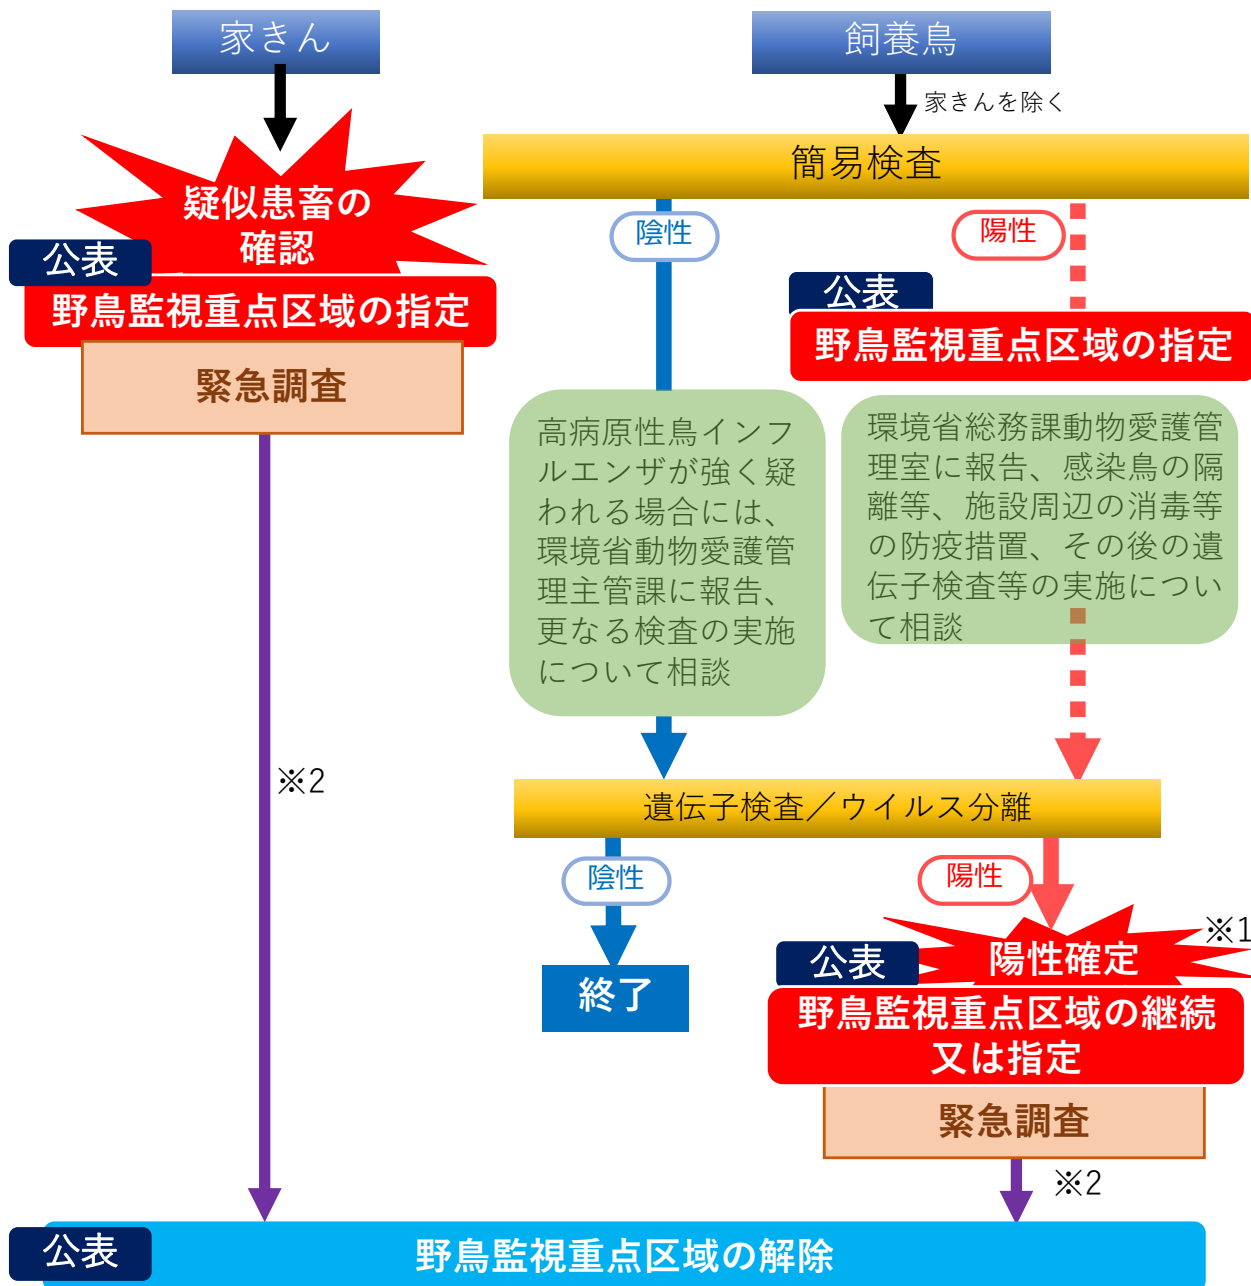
家きん

疑似患畜の確認

公表

野鳥監視重点区域の指定

緊急調査

※2

飼養鳥

家きんを除く

簡易検査

陰性

陽性

公表

野鳥監視重点区域の指定

高病原性鳥インフルエンザが強く疑われる場合には、環境省動物愛護管理主管課に報告、更なる検査の実施について相談

環境省総務課動物愛護管理室に報告、感染鳥の隔離等、施設周辺の消毒等の防疫措置、その後の遺伝子検査等の実施について相談

遺伝子検査／ウイルス分離

陰性

終了

陽性

※1

公表

陽性確定

野鳥監視重点区域の継続又は指定

緊急調査

※2

公表

野鳥監視重点区域の解除